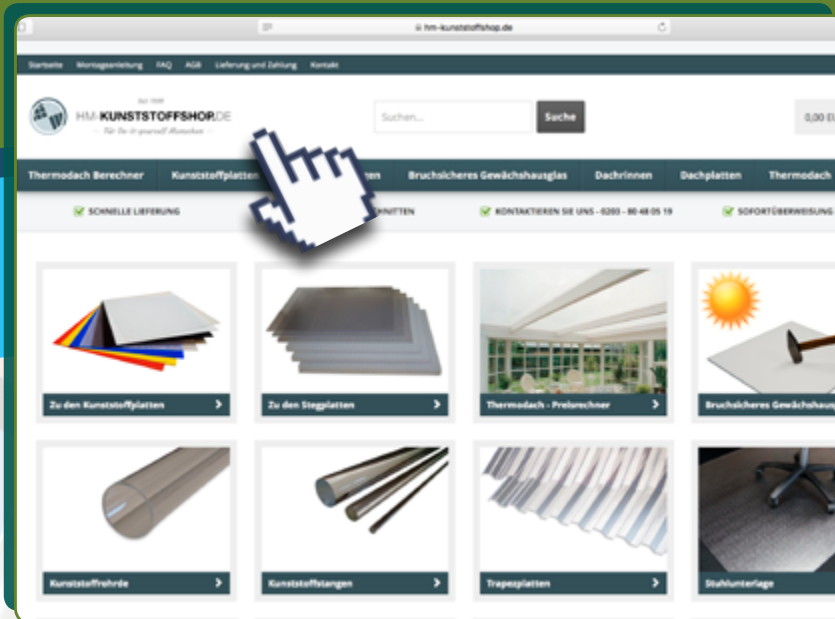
hm-kunststoffshop.de

Startseite Montageanleitung FAQ AGB Lieferung und Zahlung Kontakt

Seit 1999
HM-KUNSTSTOFFSHOP.DE
Für Do-it-yourself-Menschen

Suchen...
Suche
0,00 E

Thermodach Berechner Kunststoffplatten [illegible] Bruchsicheres Gewächshausglas Dachrinnen Dachplatten Thermodach

SCHNELLE LIEFERUNG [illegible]SCHNITTEN KONTAKTIEREN SIE UNS - 0203 - 80 48 05 19 SOFORTÜBERWEISUNG

Zu den Kunststoffplatten
Zu den Stegplatten
Thermodach - Preisrechner
Bruchsicheres Gewächshau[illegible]

Kunststoffrohre
Kunststoffstangen
Trapezplatten
Stahlunterlage